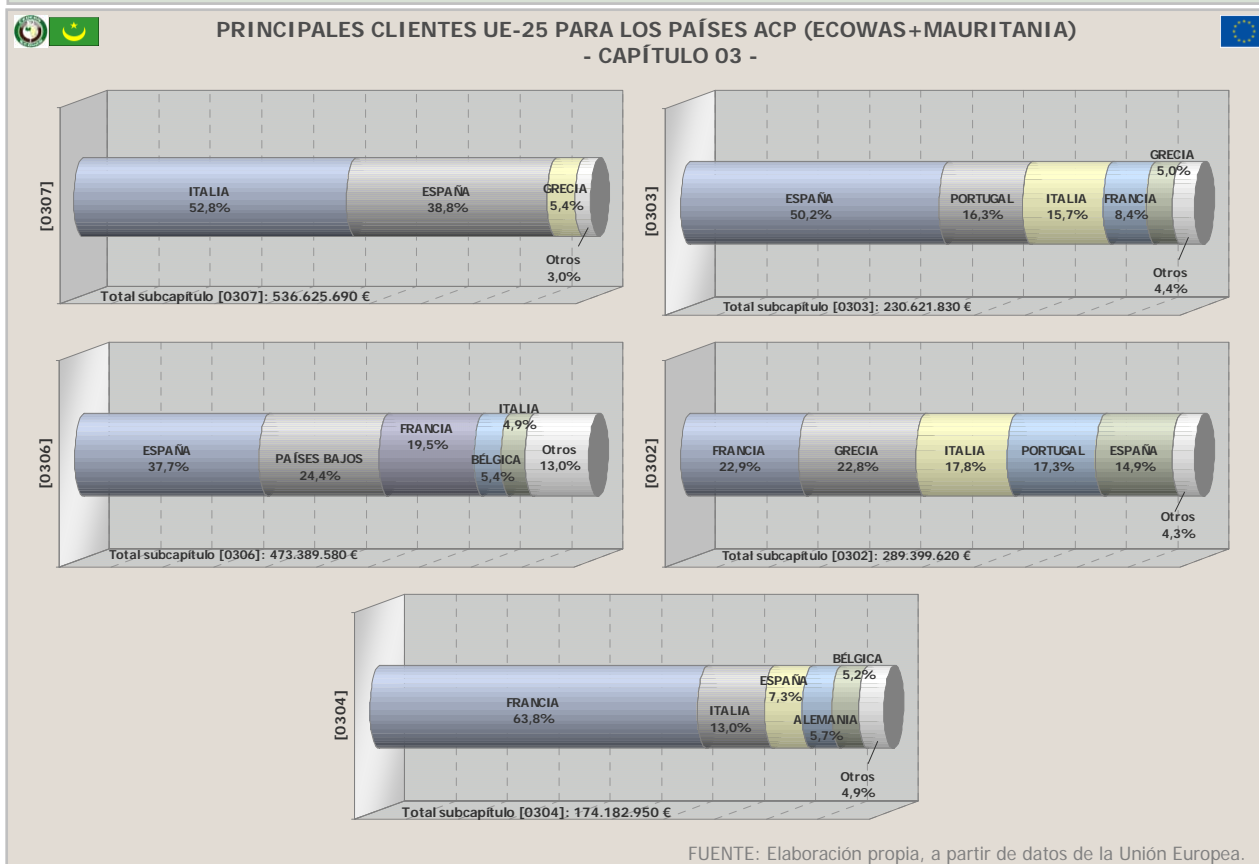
PRINCIPALES CLIENTES UE-25 PARA LOS PAÍSES ACP (ECOWAS+MAURITANIA)
- CAPÍTULO 03 -

[0307]
ITALIA 52,8%
ESPAÑA 38,8%
GRECIA 5,4%
Otros 3,0%
Total subcapítulo [0307]: 536.625.690 €

[0303]
ESPAÑA 50,2%
PORTUGAL 16,3%
ITALIA 15,7%
FRANCIA 8,4%
GRECIA 5,0%
Otros 4,4%
Total subcapítulo [0303]: 230.621.830 €

[0306]
ESPAÑA 37,7%
PAÍSES BAJOS 24,4%
FRANCIA 19,5%
ITALIA 4,9%
BÉLGICA 5,4%
Otros 13,0%
Total subcapítulo [0306]: 473.389.580 €

[0302]
FRANCIA 22,9%
GRECIA 22,8%
ITALIA 17,8%
PORTUGAL 17,3%
ESPAÑA 14,9%
Otros 4,3%
Total subcapítulo [0302]: 289.399.620 €

[0304]
FRANCIA 63,8%
ITALIA 13,0%
ESPAÑA 7,3%
BÉLGICA 5,2%
ALEMANIA 5,7%
Otros 4,9%
Total subcapítulo [0304]: 174.182.950 €

FUENTE: Elaboración propia, a partir de datos de la Unión Europea.